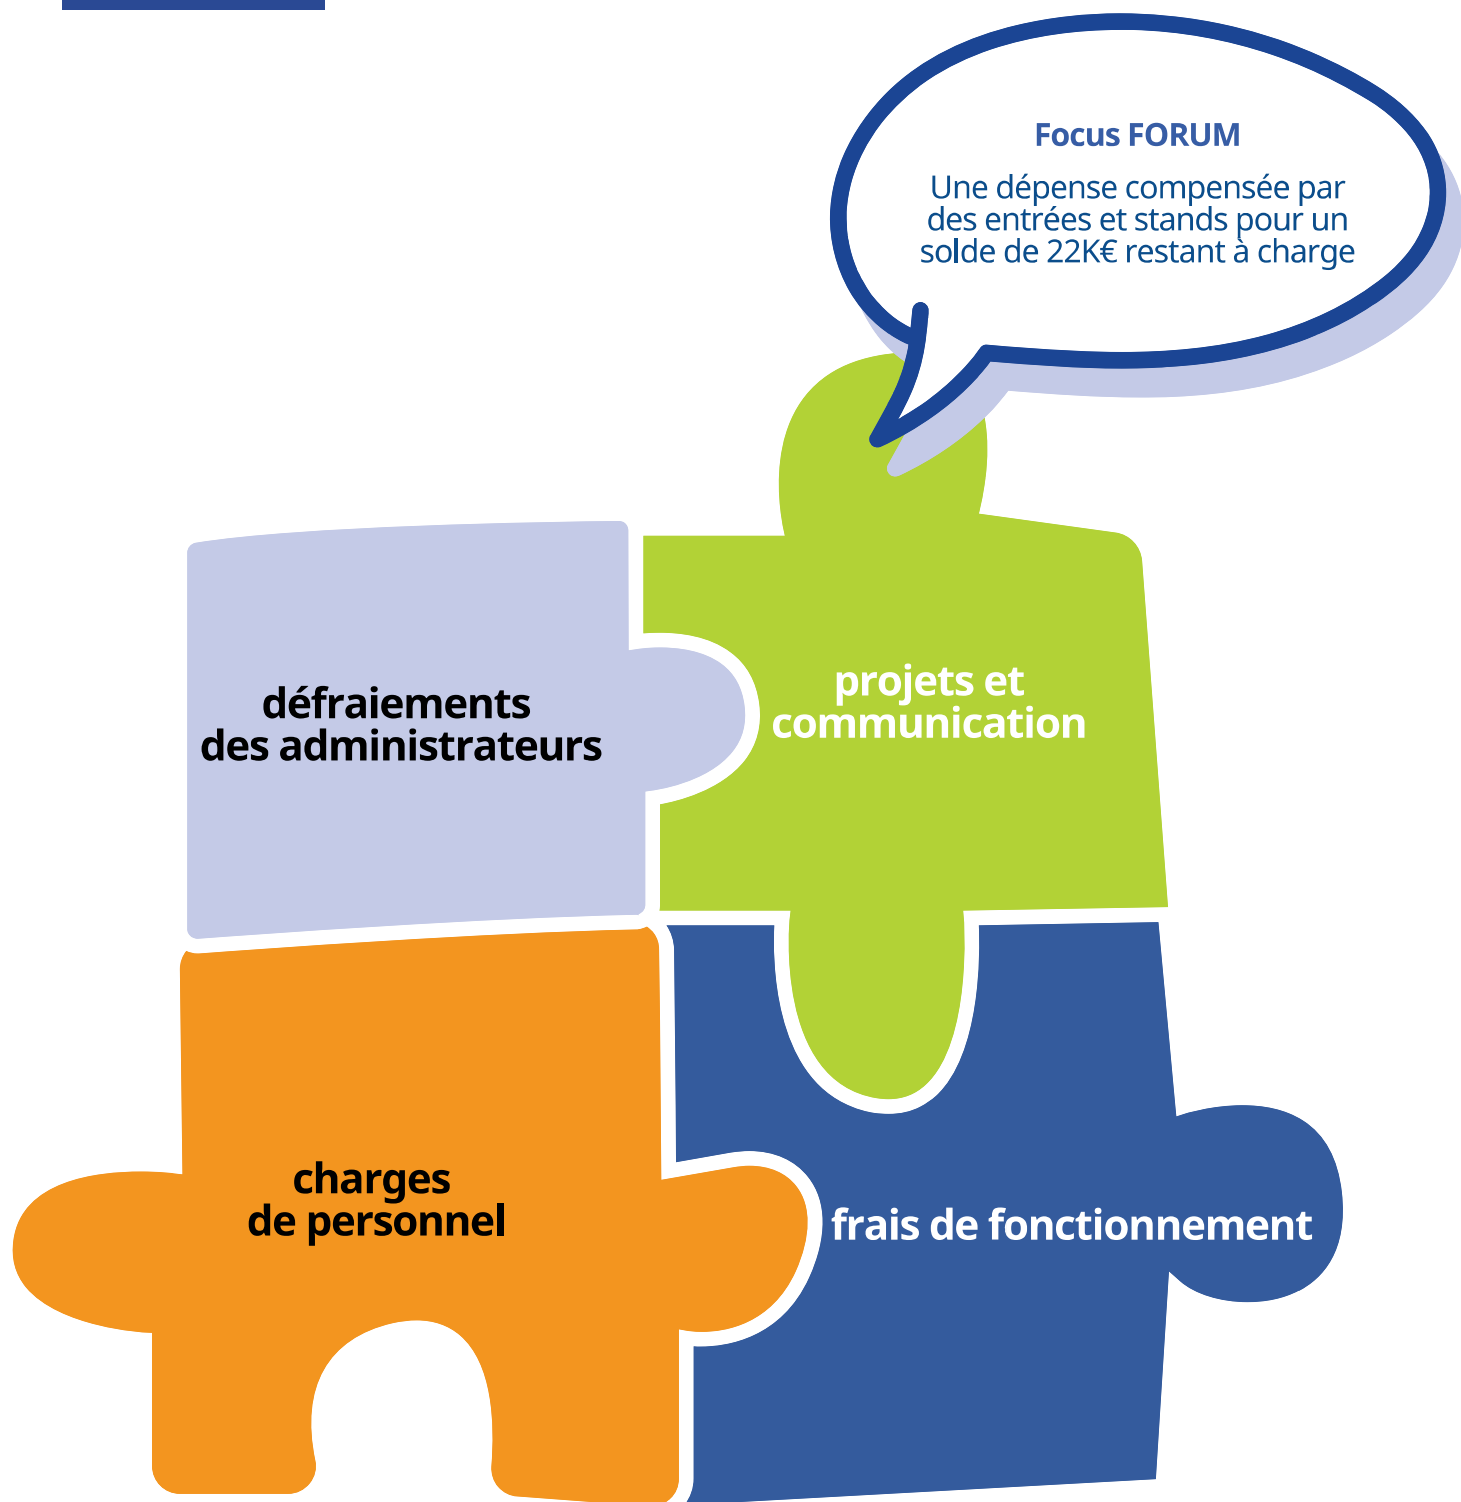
Focus FORUM

Une dépense compensée par des entrées et stands pour un solde de 22K€ restant à charge

défraiements des administrateurs

projets et communication

charges de personnel

frais de fonctionnement